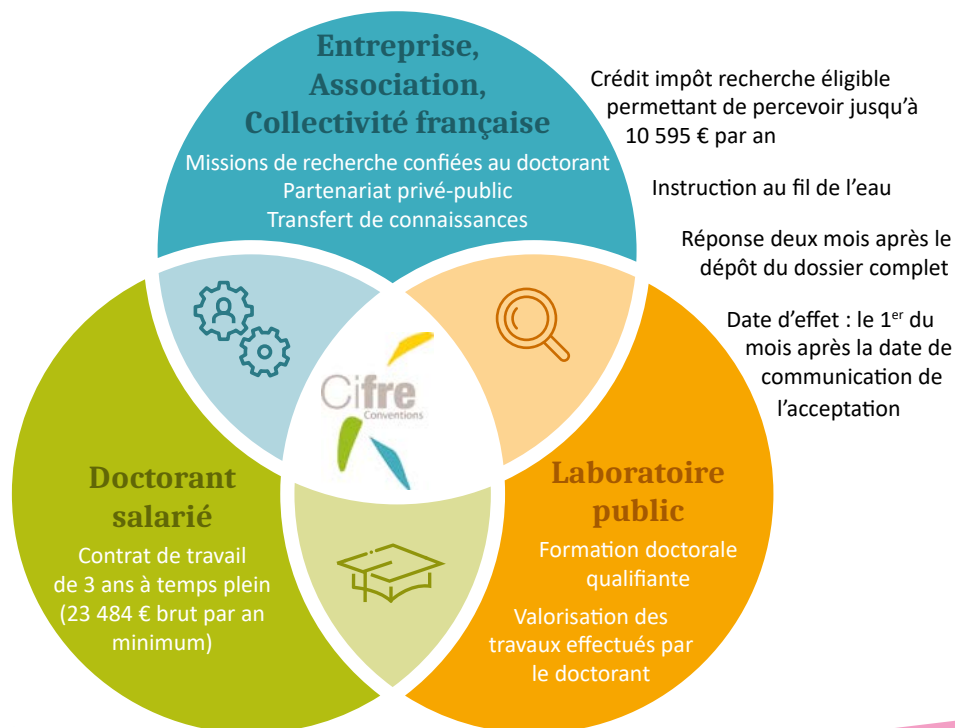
Entreprise, Association, Collectivité française

Missions de recherche confiées au doctorant
Partenariat privé-public
Transfert de connaissances

Crédit impôt recherche éligible permettant de percevoir jusqu'à 10 595 € par an

Instruction au fil de l'eau

Réponse deux mois après le dépôt du dossier complet

Date d'effet : le 1$^{er}$ du mois après la date de communication de l'acceptation

Cifre
Conventions

Doctorant salarié

Contrat de travail de 3 ans à temps plein (23 484 € brut par an minimum)

Laboratoire public

Formation doctorale qualifiante

Valorisation des travaux effectués par le doctorant